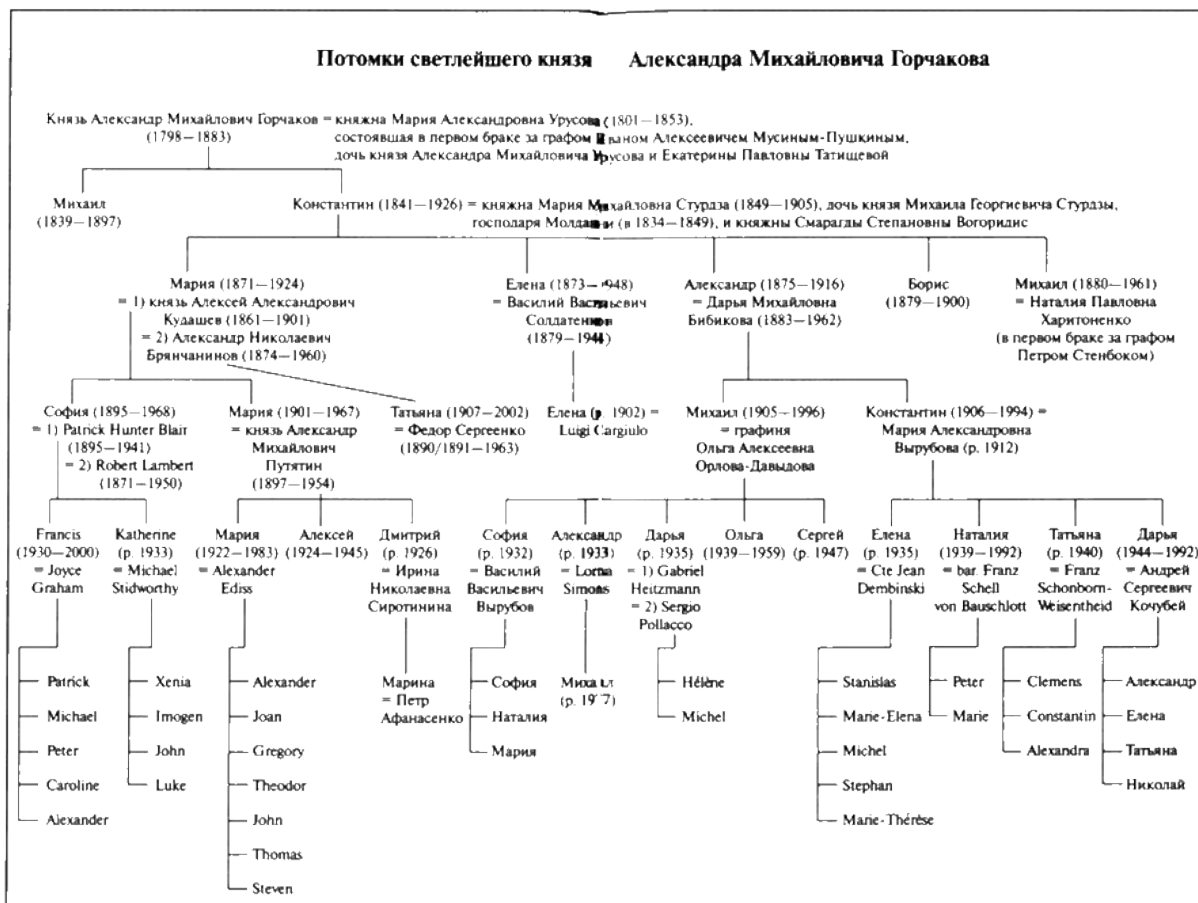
Потомки светлейшего князя Александра Михайловича Горчакова

Князь Александр Михайлович Горчаков (1798—1883) = княжна Мария Александровна Урусова (1801—1853), состоявшая в первом браке за графом Иваном Алексеевичем Мусиным-Пушкиным, дочь князя Александра Михайловича Урусова и Екатерины Павловны Татищевой

Михаил (1839—1897)

Константин (1841—1926) = княжна Мария Михайловна Стурдза (1849—1905), дочь князя Михаила Георгиевича Стурдзы, господаря Молдавии (в 1834—1849), и княжны Смарагды Степановны Вогоридис

Мария (1871—1924) = 1) князь Алексей Александрович Кудашев (1861—1901) = 2) Александр Николаевич Брянчанинов (1874—1960)

Елена (1873—1948) = Василий Васильевич Солдатенков (1879—1944)

Александр (1875—1916) = Дарья Михайловна Бибикова (1883—1962)

Борис (1879—1900)

Михаил (1880—1961) = Наталия Павловна Харитоненко (в первом браке за графом Петром Стенбоком)

София (1895—1968) = 1) Patrick Hunter Blair (1895—1941) = 2) Robert Lambert (1871—1950)

Мария (1901—1967) = князь Александр Михайлович Путятин (1897—1954)

Татьяна (1907—2002) = Федор Сергеенко (1890/1891—1963)

Елена (р. 1902) = Luigi Cargiulo

Михаил (1905—1996) = графиня Ольга Алексеевна Орлова-Давыдова

Константин (1906—1994) = Мария Александровна Вырубова (р. 1912)

Francis (1930—2000) = Joyce Graham

Katherine (p. 1933) = Michael Stidworthy

Мария (1922—1983) = Alexander Ediss

Алексей (1924—1945)

Дмитрий (р. 1926) = Ирина Николаевна Сиротинина

София (р. 1932) = Василий Васильевич Вырубов

Александр (р. 1933) = Lorna Simons

Дарья (р. 1935) = 1) Gabriel Heitzmann = 2) Sergio Pollacco

Ольга (1939—1959)

Сергей (р. 1947)

Елена (р. 1935) = Cte Jean Dembinski

Наталия (1939—1992) = bar. Franz Schell von Bauschlott

Татьяна (р. 1940) = Franz Schonborn-Weisentheid

Дарья (1944—1992) = Андрей Сергеевич Кочубей

Patrick
Michael
Peter
Caroline
Alexander

Xenia
Imogen
John
Luke

Alexander
Joan
Gregory
Theodor
John
Thomas
Steven

Марина = Петр Афанасенко

София
Наталия
Мария

Михаил (р. 19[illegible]7)

Hélène
Michel

Stanislas
Marie-Elena
Michel
Stephan
Marie-Thérèse

Peter
Marie

Clemens
Constantin
Alexandra

Александр
Елена
Татьяна
Николай